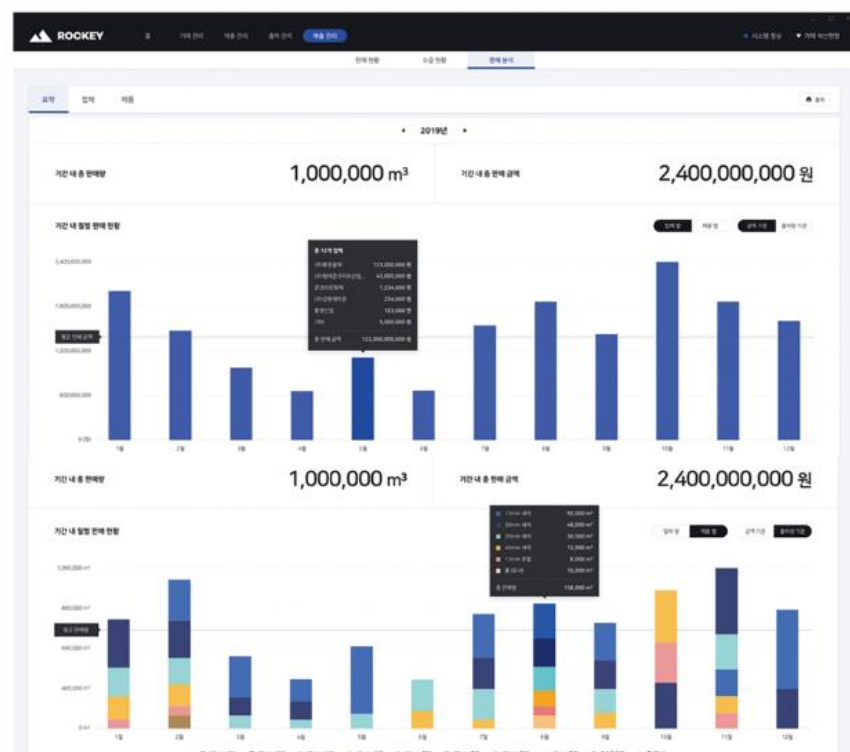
ROCKEY 홈 거래 관리 재품 관리 출하 관리 매출 관리

시스템 환경 거래 색인현황

판매 현황 수금 현황 판매 분석

요약 업체 제품

출력

2019년

기간 내 총 판매량 1,000,000 m³

기간 내 총 판매 금액 2,400,000,000 원

기간 내 월별 판매 현황

업체 별 제품 별 금액 기준 출하량 기준

2,400,000,000

1,800,000,000

평균 판매 금액

1,200,000,000

600,000,000

0 원

총 12개 업체

(주)동성골재 123,000,000 원

(주)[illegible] 42,000,000 원

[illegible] 1,234,000 원

(주)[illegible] 234,000 원

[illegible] 123,000 원

기타 5,000,000 원

총 판매 금액 123,000,000,000 원

1월 2월 3월 4월 5월 6월 7월 8월 9월 10월 11월 12월

기간 내 총 판매량 1,000,000 m³

기간 내 총 판매 금액 2,400,000,000 원

기간 내 월별 판매 현황

업체 별 제품 별 금액 기준 출하량 기준

1,000,000 m³

800,000 m³

평균 판매량

600,000 m³

400,000 m³

0 m³

13mm 세척 90,000 m³

20mm 세척 48,000 m³

25mm 세척 34,000 m³

40mm 세척 12,000 m³

13mm 무세 8,000 m³

총 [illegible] 10,000 m³

총 판매량 158,000 m³

1월 2월 3월 4월 5월 6월 7월 8월 9월 10월 11월 12월